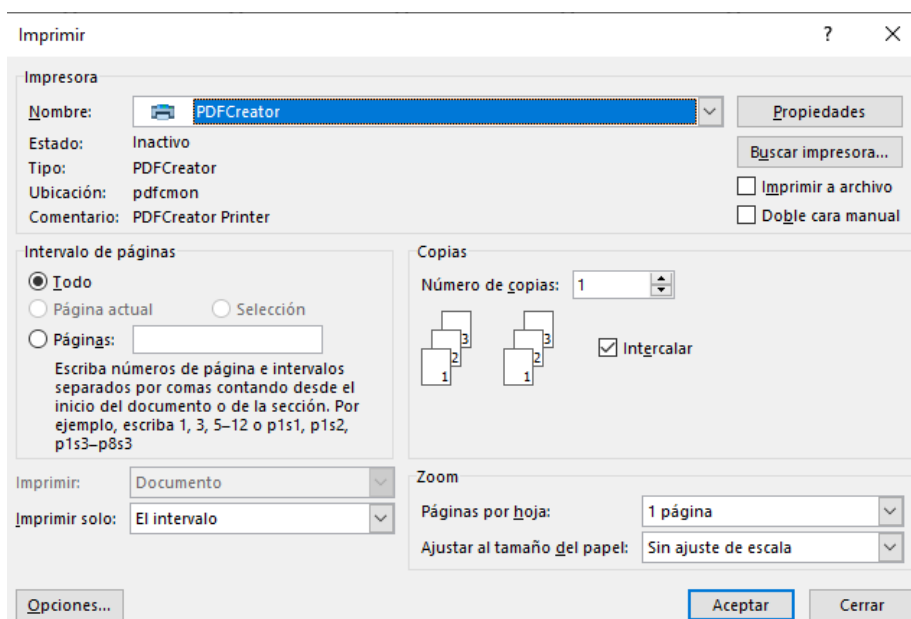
Imprimir

?

Impresora

Nombre: PDFCreator

Propiedades

Estado: Inactivo

Tipo: PDFCreator

Ubicación: pdfcmon

Comentario: PDFCreator Printer

Buscar impresora...

Imprimir a archivo

Doble cara manual

Intervalo de páginas

Todo

Página actual

Selección

Páginas:

Escriba números de página e intervalos separados por comas contando desde el inicio del documento o de la sección. Por ejemplo, escriba 1, 3, 5–12 o p1s1, p1s2, p1s3–p8s3

Copias

Número de copias: 1

3 2 1 3 2 1

Intercalar

Imprimir: Documento

Imprimir solo: El intervalo

Zoom

Páginas por hoja: 1 página

Ajustar al tamaño del papel: Sin ajuste de escala

Opciones...

Aceptar

Cerrar